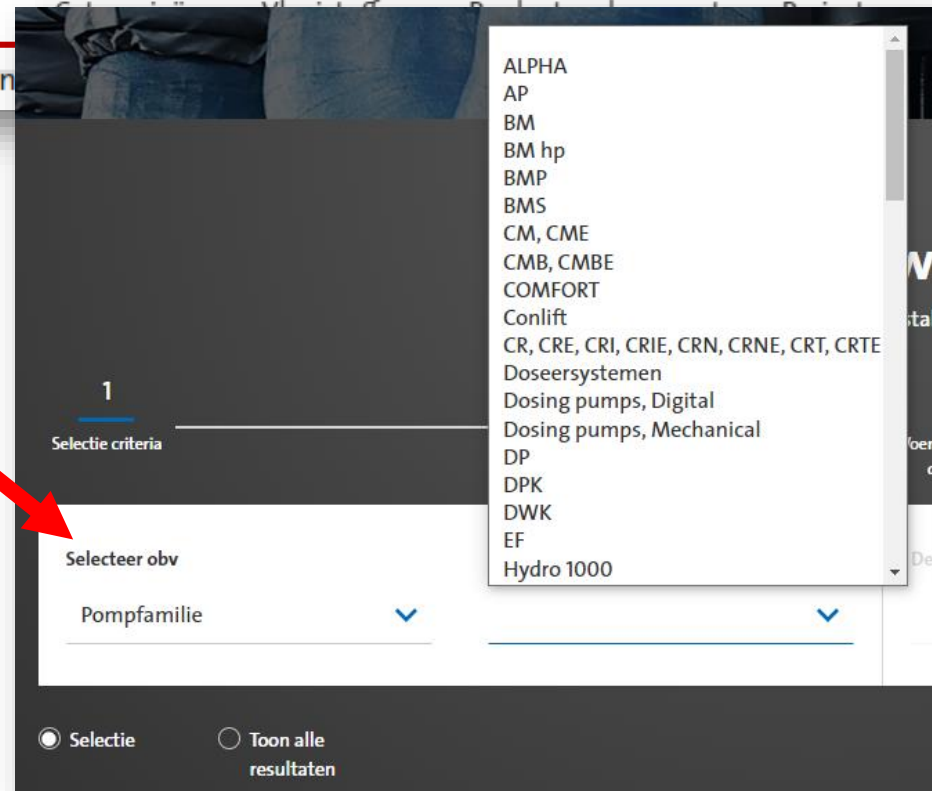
ALPHA
AP
BM
BM hp
BMP
BMS
CM, CME
CMB, CMBE
COMFORT
Conlift
CR, CRE, CRI, CRIE, CRN, CRNE, CRT, CRTE
Doseersystemen
Dosing pumps, Digital
Dosing pumps, Mechanical
DP
DPK
DWK
EF
Hydro 1000

1
Selectie criteria

Selecteer obv
Pompfamilie

Selectie
Toon alle resultaten